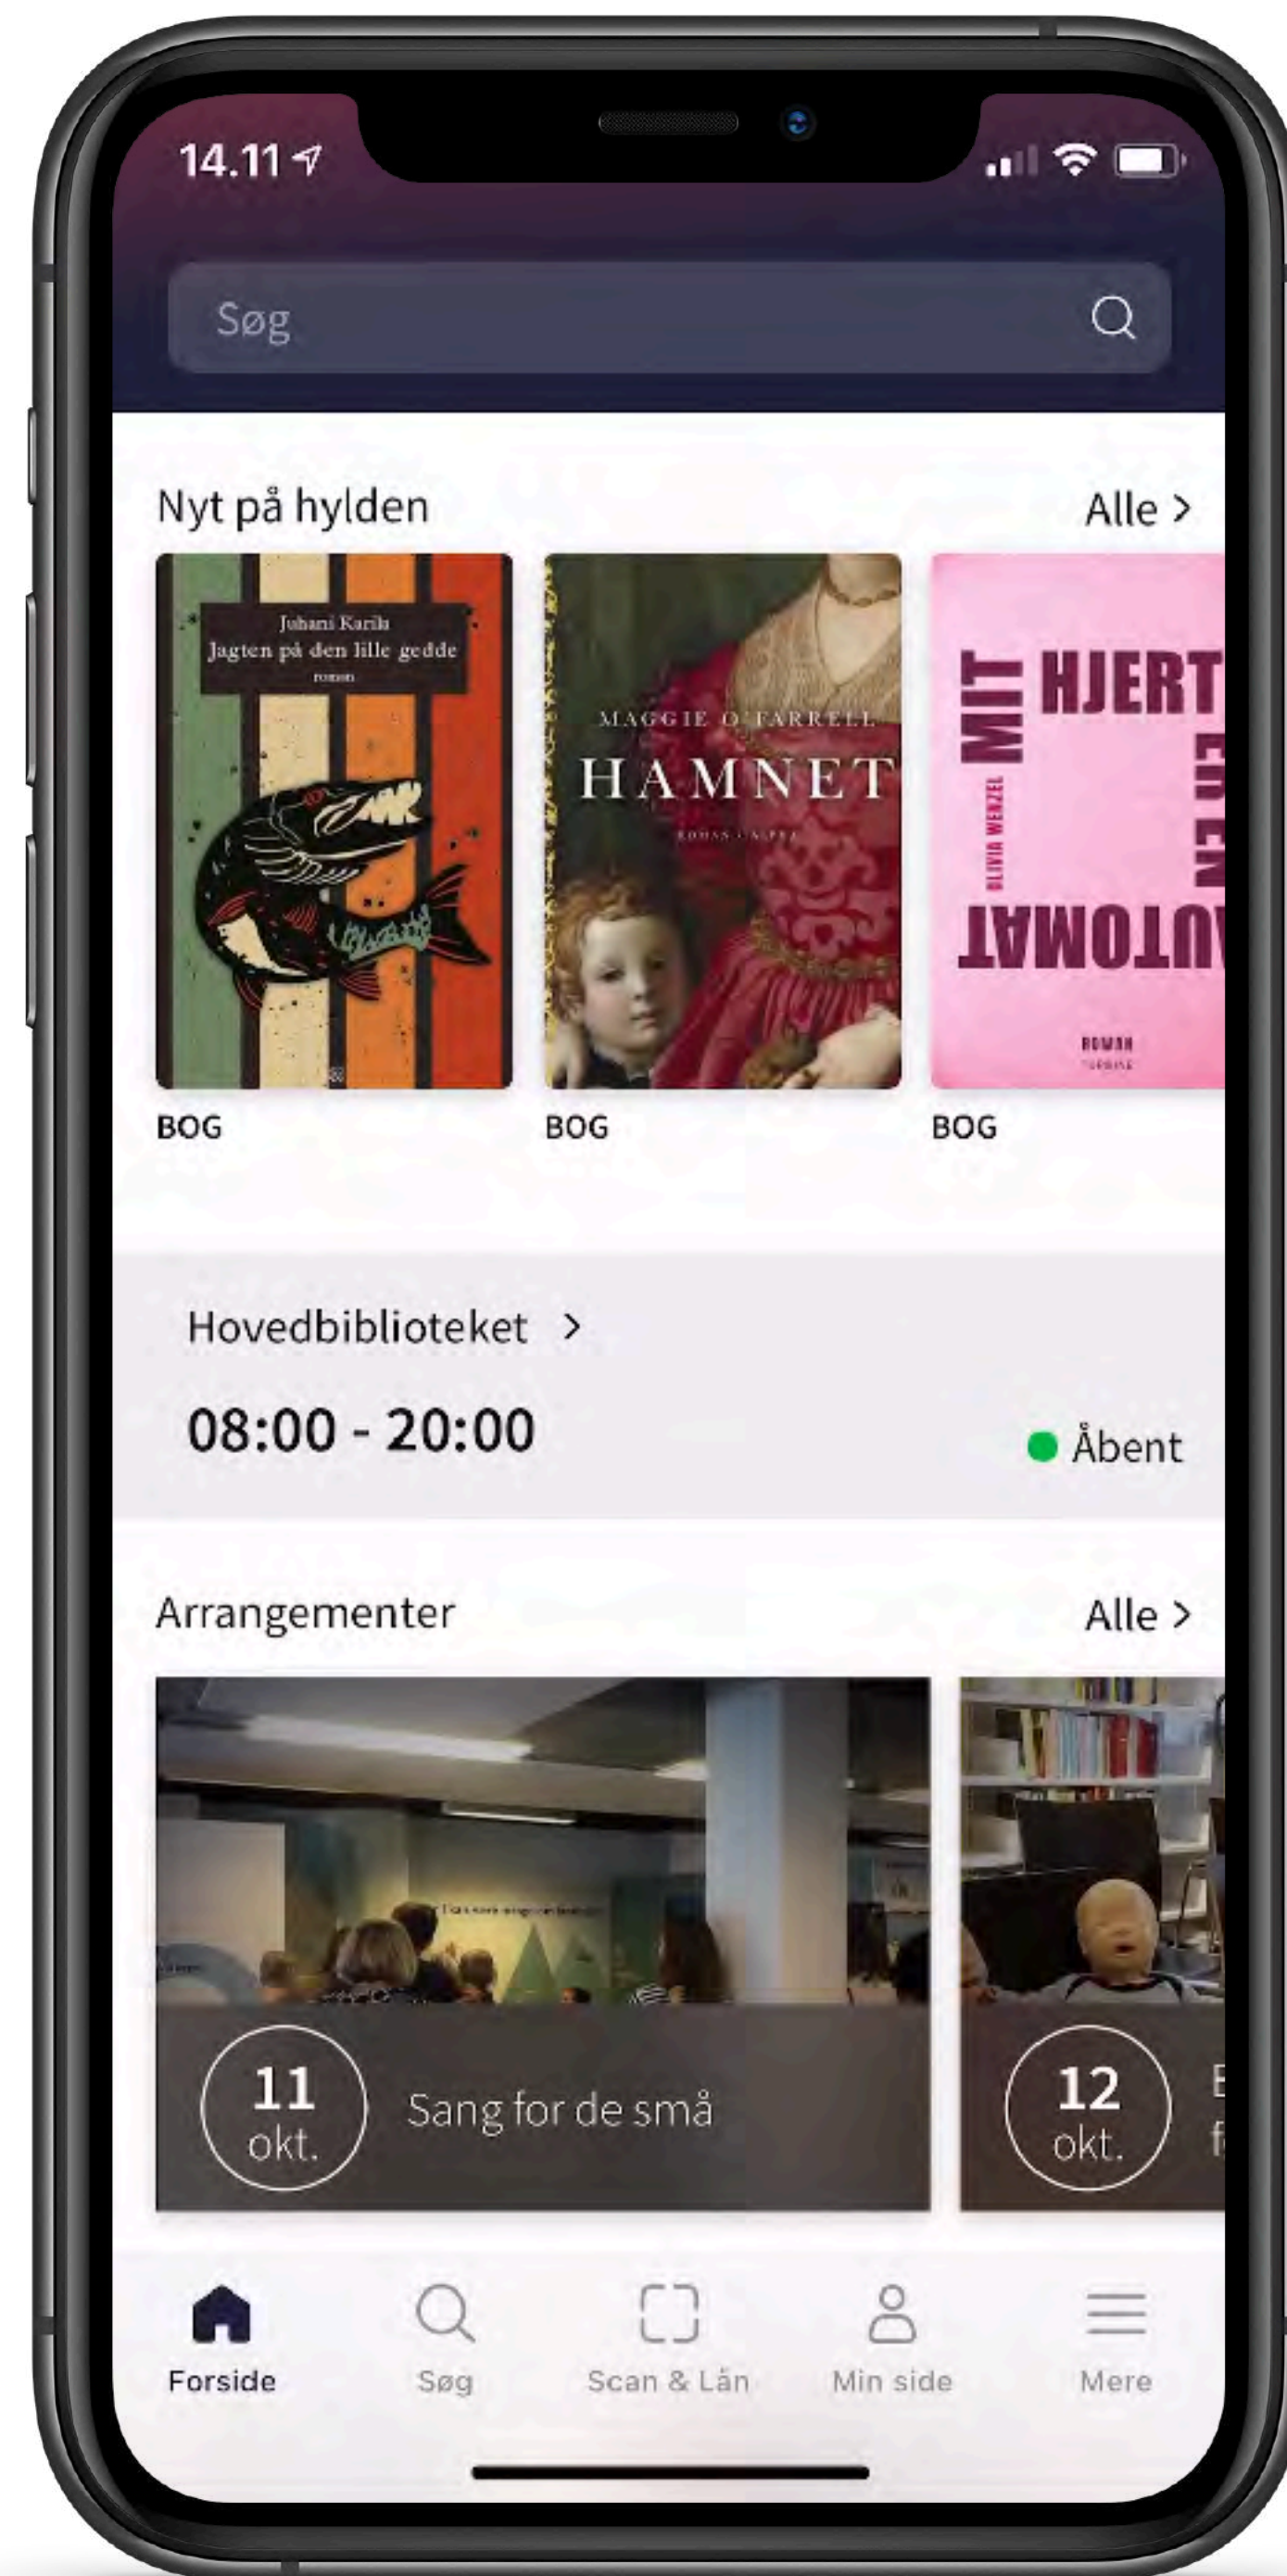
14.11

Søg

Nyt på hylden

Alle >

Juhani Karila
Jagten på den lille gedde
roman

BOG

MAGGIE O'FARRELL
HAMNET
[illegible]

BOG

MIT HJERT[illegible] ER EN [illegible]UTOMAT
OLIVIA WENZEL
ROMAN
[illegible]

BOG

Hovedbiblioteket >

08:00 - 20:00

Åbent

Arrangementer

Alle >

11 okt.

Sang for de små

12 okt.

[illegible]

Forside

Søg

Scan & Lån

Min side

Mere